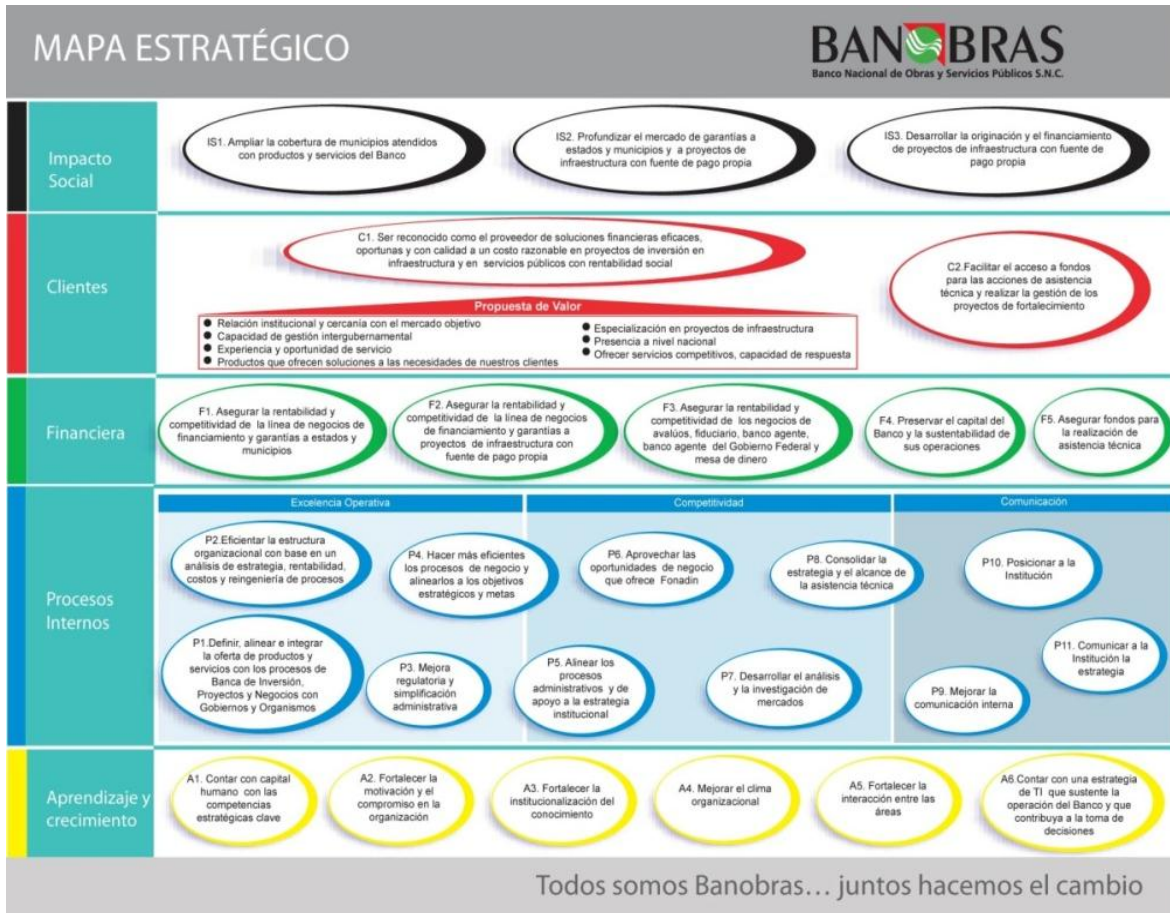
MAPA ESTRATÉGICO

BANOBRAS
Banco Nacional de Obras y Servicios Públicos S.N.C.

Impacto Social

IS1. Ampliar la cobertura de municipios atendidos con productos y servicios del Banco

IS2. Profundizar el mercado de garantías a estados y municipios y a proyectos de infraestructura con fuente de pago propia

IS3. Desarrollar la originación y el financiamiento de proyectos de infraestructura con fuente de pago propia

Clientes

C1. Ser reconocido como el proveedor de soluciones financieras eficaces, oportunas y con calidad a un costo razonable en proyectos de inversión en infraestructura y en servicios públicos con rentabilidad social

C2.Facilitar el acceso a fondos para las acciones de asistencia técnica y realizar la gestión de los proyectos de fortalecimiento

Propuesta de Valor
- Relación institucional y cercanía con el mercado objetivo
- Capacidad de gestión intergubernamental
- Experiencia y oportunidad de servicio
- Productos que ofrecen soluciones a las necesidades de nuestros clientes
- Especialización en proyectos de infraestructura
- Presencia a nivel nacional
- Ofrecer servicios competitivos, capacidad de respuesta

Financiera

F1. Asegurar la rentabilidad y competitividad de la línea de negocios de financiamiento y garantías a estados y municipios

F2. Asegurar la rentabilidad y competitividad de la línea de negocios de financiamiento y garantías a proyectos de infraestructura con fuente de pago propia

F3. Asegurar la rentabilidad y competitividad de los negocios de avalúos, fiduciario, banco agente, banco agente del Gobierno Federal y mesa de dinero

F4. Preservar el capital del Banco y la sustentabilidad de sus operaciones

F5. Asegurar fondos para la realización de asistencia técnica

Procesos Internos

Excelencia Operativa

Competitividad

Comunicación

P2.Eficientar la estructura organizacional con base en un análisis de estrategia, rentabilidad, costos y reingeniería de procesos

P4. Hacer más eficientes los procesos de negocio y alinearlos a los objetivos estratégicos y metas

P6. Aprovechar las oportunidades de negocio que ofrece Fonadin

P8. Consolidar la estrategia y el alcance de la asistencia técnica

P10. Posicionar a la Institución

P1.Definir, alinear e integrar la oferta de productos y servicios con los procesos de Banca de Inversión, Proyectos y Negocios con Gobiernos y Organismos

P3. Mejora regulatoria y simplificación administrativa

P5. Alinear los procesos administrativos y de apoyo a la estrategia institucional

P7. Desarrollar el análisis y la investigación de mercados

P11. Comunicar a la Institución la estrategia

P9. Mejorar la comunicación interna

Aprendizaje y crecimiento

A1. Contar con capital humano con las competencias estratégicas clave

A2. Fortalecer la motivación y el compromiso en la organización

A3. Fortalecer la institucionalización del conocimiento

A4. Mejorar el clima organizacional

A5. Fortalecer la interacción entre las áreas

A6.Contar con una estrategia de TI que sustente la operación del Banco y que contribuya a la toma de decisiones

Todos somos Banobras… juntos hacemos el cambio